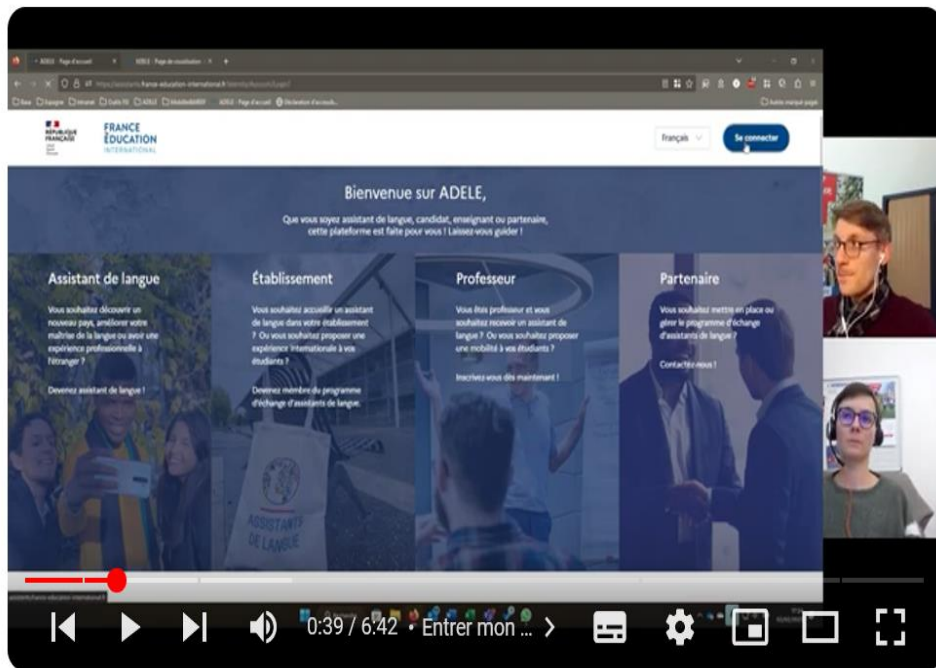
ADELE - Page d'accueil
ADELE - Page de visualisation

RÉPUBLIQUE FRANÇAISE

FRANCE ÉDUCATION INTERNATIONAL

Français

Se connecter

Bienvenue sur ADELE,

Que vous soyez assistant de langue, candidat, enseignant ou partenaire, cette plateforme est faite pour vous ! Laissez-vous guider !

Assistant de langue

Vous souhaitez découvrir un nouveau pays, améliorer votre maîtrise de la langue ou avoir une expérience professionnelle à l'étranger ?

Devenez assistant de langue !

Établissement

Vous souhaitez accueillir un assistant de langue dans votre établissement ? Ou vous souhaitez proposer une expérience internationale à vos étudiants ?

Devenez membre du programme d'échange d'assistants de langue.

Professeur

Vous êtes professeur et vous souhaitez recevoir un assistant de langue ? Ou vous souhaitez proposer une mobilité à vos étudiants ?

Inscrivez-vous dès maintenant !

Partenaire

Vous souhaitez mettre en place ou gérer le programme d'échange d'assistants de langue ?

Contactez-nous !

ASSISTANTS DE LANGUE

0:39 / 6:42 • Entrer mon ... >